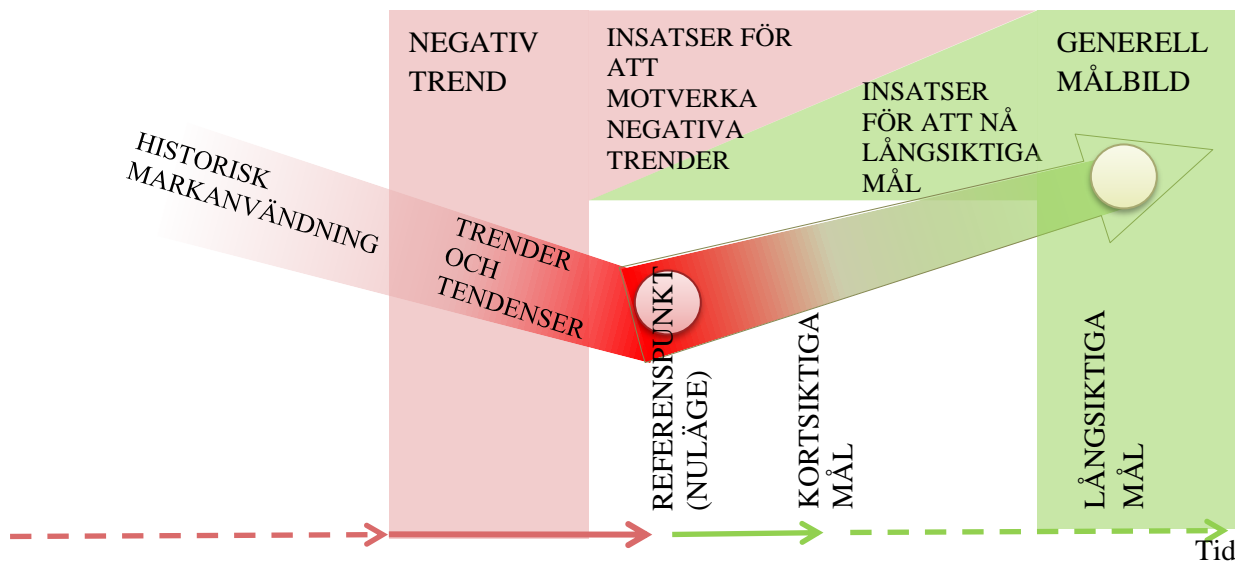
NEGATIV TREND

INSATSER FÖR ATT MOTVERKA NEGATIVA TRENDER

GENERELL MÅLBILD

INSATSER FÖR ATT NÅ LÅNGSIKTIGA MÅL

HISTORISK MARKANVÄNDNING

TRENDER OCH TENDENSER

REFERENSPUNKT (NULÄGE)

KORTSIKTIGA MÅL

LÅNGSIKTIGA MÅL

Tid